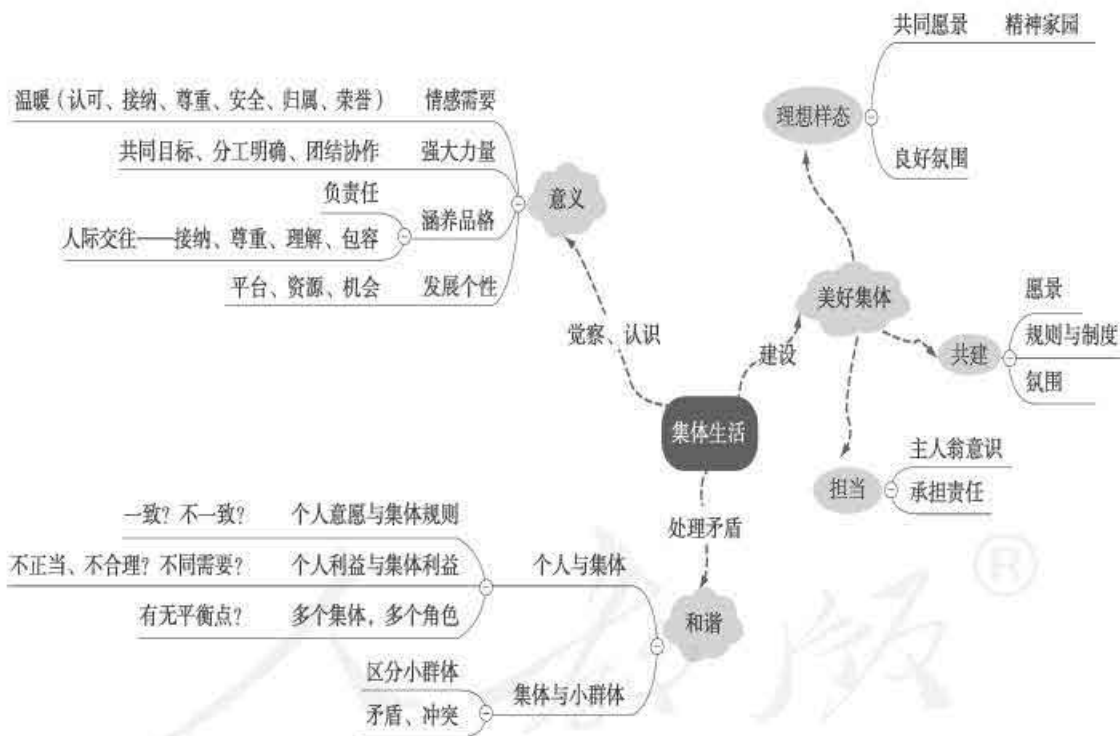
集体生活

意义
情感需要 温暖（认可、接纳、尊重、安全、归属、荣誉）
强大力量 共同目标、分工明确、团结协作
涵养品格 负责任
人际交往——接纳、尊重、理解、包容
发展个性 平台、资源、机会

觉察、认识

建设
美好集体
理想样态
共同愿景 精神家园
良好氛围
共建
愿景
规则与制度
氛围
担当
主人翁意识
承担责任

处理矛盾
和谐
个人与集体
个人意愿与集体规则 一致？不一致？
个人利益与集体利益 不正当、不合理？不同需要？
多个集体，多个角色 有无平衡点？
集体与小群体
区分小群体
矛盾、冲突